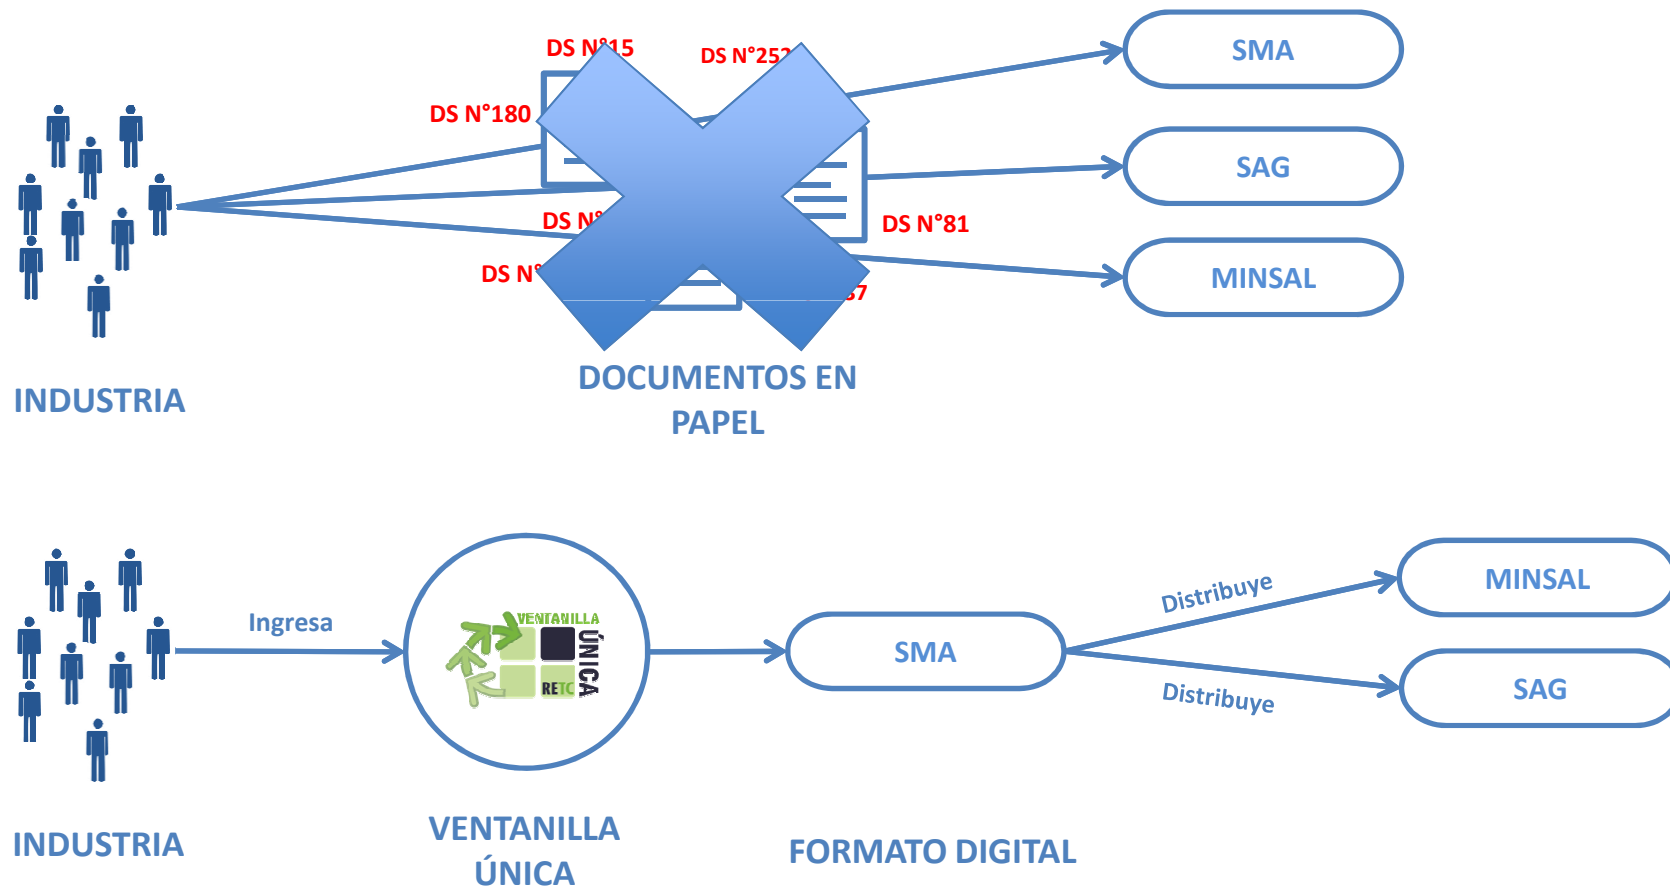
DS N°15
DS N°252
DS N°180
DS N°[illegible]
DS N°81
DS N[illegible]
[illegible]7

SMA

SAG

MINSAL

INDUSTRIA

DOCUMENTOS EN PAPEL

Ingresa

VENTANILLA ÚNICA RETC

SMA

Distribuye

Distribuye

MINSAL

SAG

INDUSTRIA

VENTANILLA ÚNICA

FORMATO DIGITAL